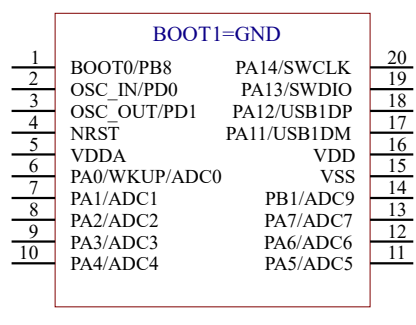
BOOT1=GND

1 BOOT0/PB8
2 OSC_IN/PD0
3 OSC_OUT/PD1
4 NRST
5 VDDA
6 PA0/WKUP/ADC0
7 PA1/ADC1
8 PA2/ADC2
9 PA3/ADC3
10 PA4/ADC4

PA14/SWCLK 20
PA13/SWDIO 19
PA12/USB1DP 18
PA11/USB1DM 17
VDD 16
VSS 15
PB1/ADC9 14
PA7/ADC7 13
PA6/ADC6 12
PA5/ADC5 11